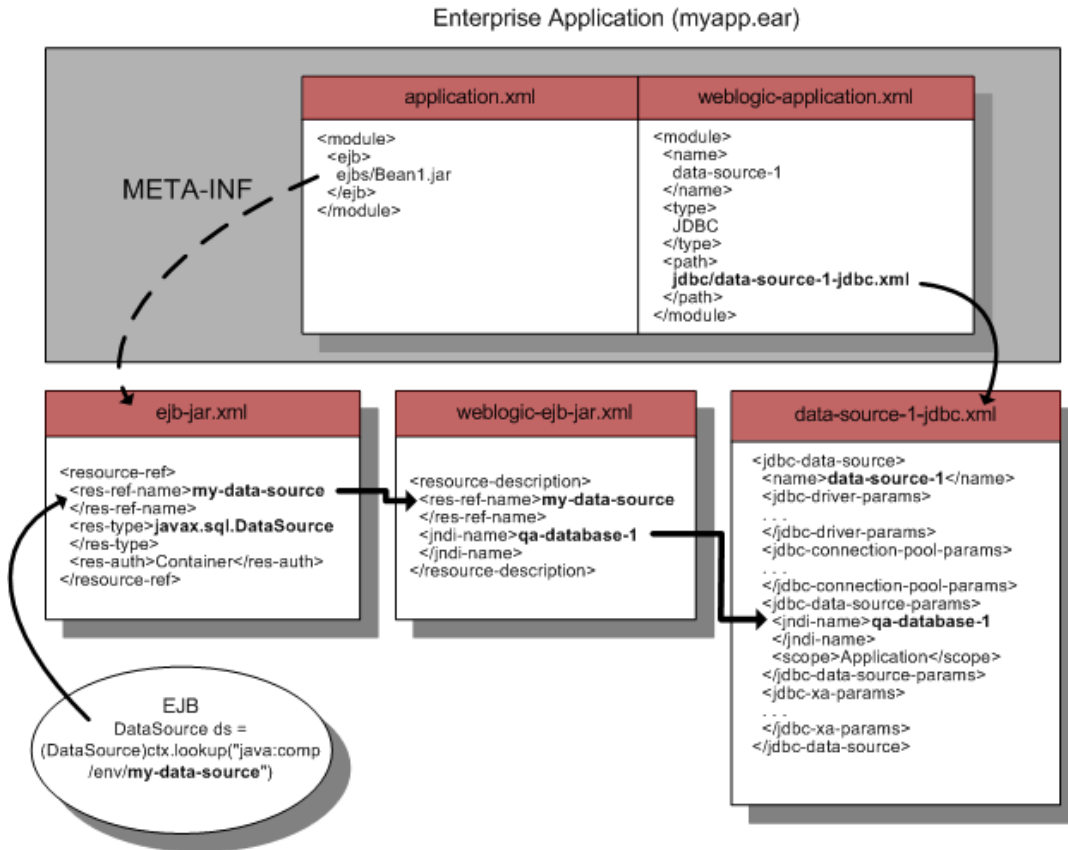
Enterprise Application (myapp.ear)

META-INF

application.xml

<module>
<ejb>
ejbs/Bean1.jar
</ejb>
</module>

weblogic-application.xml

<module>
<name>
data-source-1
</name>
<type>
JDBC
</type>
<path>
jdbc/data-source-1-jdbc.xml
</path>
</module>

ejb-jar.xml

<resource-ref>
<res-ref-name>my-data-source
</res-ref-name>
<res-type>javax.sql.DataSource
</res-type>
<res-auth>Container</res-auth>
</resource-ref>

weblogic-ejb-jar.xml

<resource-description>
<res-ref-name>my-data-source
</res-ref-name>
<jndi-name>qa-database-1
</jndi-name>
</resource-description>

data-source-1-jdbc.xml

<jdbc-data-source>
<name>data-source-1</name>
<jdbc-driver-params>
. . .
</jdbc-driver-params>
<jdbc-connection-pool-params>
. . .
</jdbc-connection-pool-params>
<jdbc-data-source-params>
<jndi-name>qa-database-1
</jndi-name>
<scope>Application</scope>
</jdbc-data-source-params>
<jdbc-xa-params>
. . .
</jdbc-xa-params>
</jdbc-data-source>

EJB
DataSource ds =
(DataSource)ctx.lookup("java:comp
/env/my-data-source")